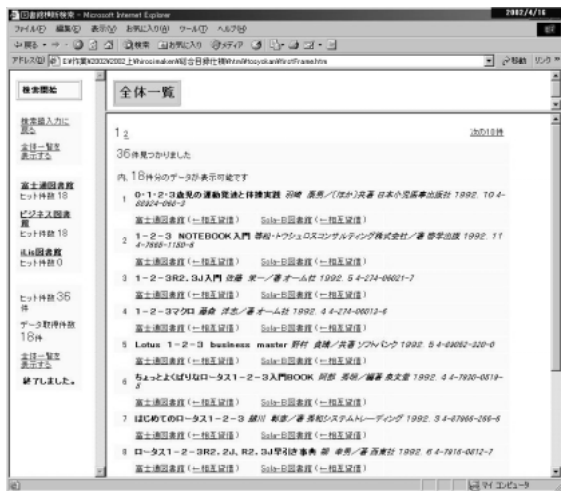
図書館横断検索 - Microsoft Internet Explorer 2002/4/16
ファイル(F) 編集(E) 表示(V) お気に入り(A) ツール(T) ヘルプ(H)
戻る 検索 お気に入り メディア
アドレス(D) E:\作業\2002\2002上\huroiaken\総合目録仕様\html\tosyokan\firstFrame.htm 移動 リンク

検索開始

検索語入力に戻る

全球一覧を表示する

富士通図書館
ヒット件数 18

ビジネス図書館
ヒット件数 18

iLis図書館
ヒット件数 0

ヒット件数 36件
データ取得件数 18件

全球一覧を表示する

終了しました。

全体一覧

1 2 次の18件

36件見つかりました

内、18件分のデータが表示可能です

1 0-1-2-3歳児の運動発達と体操実践 羽崎 泰男／(ほか)共著 日本小児医事出版社 1992. 10 4-88924-050-3
富士通図書館（一括予定借） Sola-B図書館（一括予定借）

2 1-2-3 NOTEBOOK入門 専松・トウシュロスコンサルティング株式会社／著 啓学出版 1992. 11 4-7665-1180-6
富士通図書館（一括予定借） Sola-B図書館（一括予定借）

3 1-2-3R2.3J入門 佐藤 栄一／著 オーム社 1992. 5 4-274-06021-7
富士通図書館（一括予定借） Sola-B図書館（一括予定借）

4 1-2-3マクロ 湯舟 洋志／著 オーム社 1992. 4 4-274-06013-6
富士通図書館（一括予定借） Sola-B図書館（一括予定借）

5 Lotus 1-2-3 business master 野村 貞博／共著 ソフトバンク 1992. 5 4-89052-320-0
富士通図書館（一括予定借） Sola-B図書館（一括予定借）

6 ちょっとよくばりなロータス1-2-3入門BOOK 阿部 秀明／編著 奏文堂 1992. 4 4-7930-0519-8
富士通図書館（一括予定借） Sola-B図書館（一括予定借）

7 はじめてのロータス1-2-3 緑川 敏彦／著 高和システムトレーディング 1992. 3 4-87966-266-6
富士通図書館（一括予定借） Sola-B図書館（一括予定借）

8 ロータス1-2-3R2.2J,R2.3J早引き事典 南 幸男／著 西東社 1992. 6 4-7916-0812-7
富士通図書館（一括予定借） Sola-B図書館（一括予定借）

マイ コンピュータ